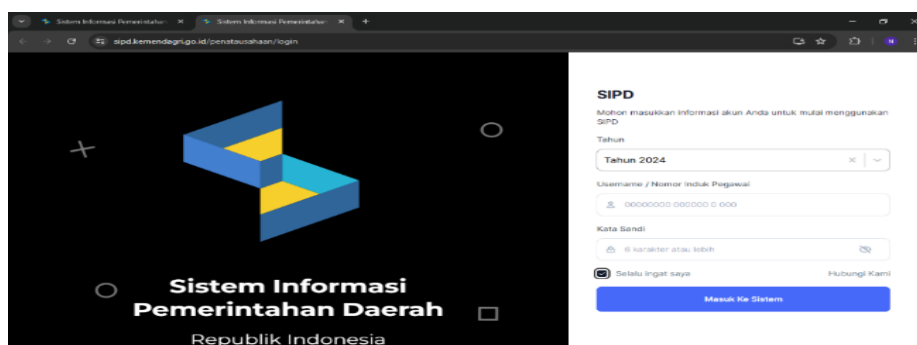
Sistem Informasi Pemerintahan ×
Sistem Informasi Pemerintahan ×
+
sipd.kemendagri.go.id/penatausahaan/login

Sistem Informasi
Pemerintahan Daerah
Republik Indonesia

SIPD

Mohon masukkan informasi akun Anda untuk mulai menggunakan SIPD

Tahun

Tahun 2024

Username / Nomor Induk Pegawai

00000000 000000 0 000

Kata Sandi

6 karakter atau lebih

Selalu ingat saya

Hubungi Kami

Masuk Ke Sistem